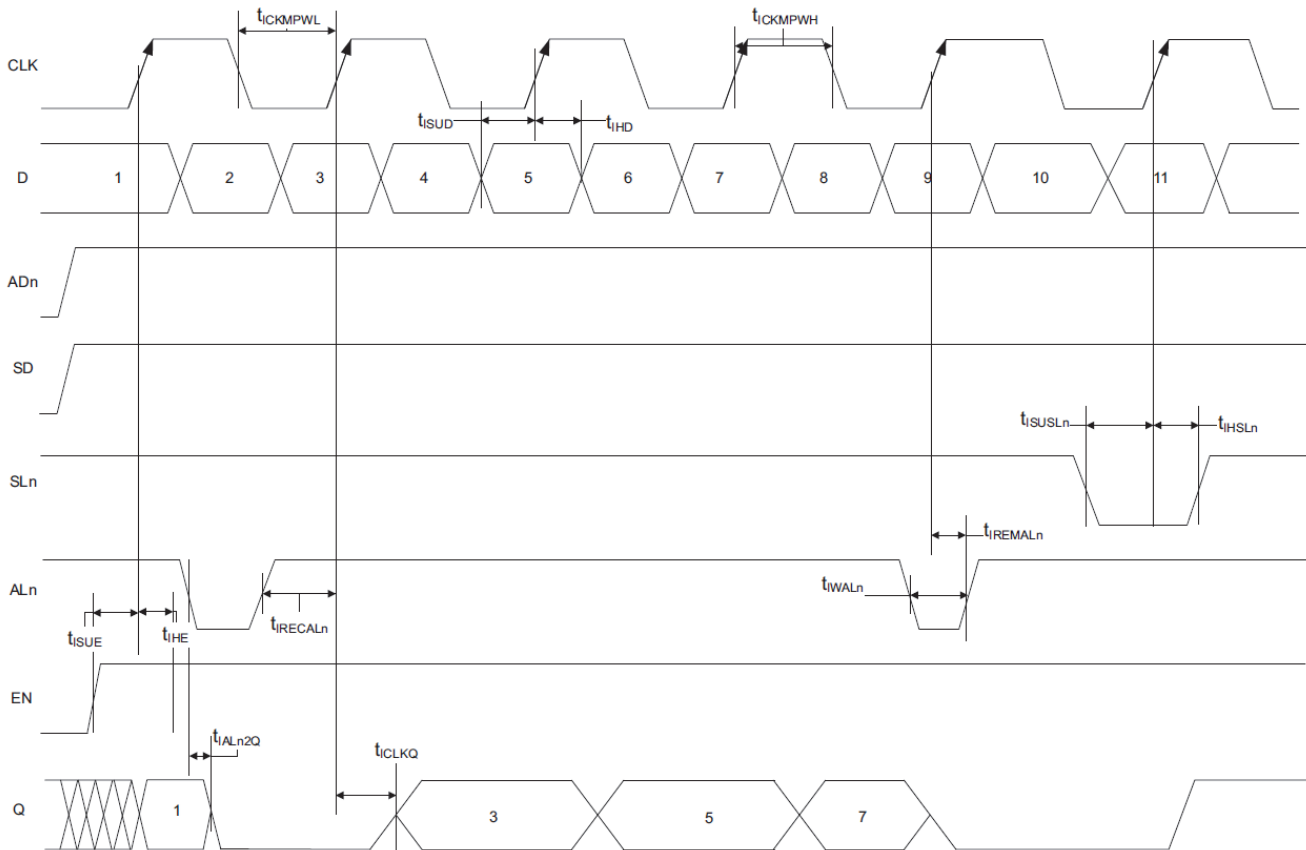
$t_{ICKMPWL}$

$t_{ICKMPWH}$

CLK

$t_{ISUD}$

$t_{IHD}$

D

1

2

3

4

5

6

7

8

9

10

11

ADn

SD

$t_{ISUSLn}$

$t_{IHSLn}$

SLn

$t_{IREMALn}$

ALn

$t_{IWALn}$

$t_{ISUE}$

$t_{IHE}$

$t_{IRECALn}$

EN

$t_{IALn2Q}$

$t_{ICLKQ}$

Q

1

3

5

7